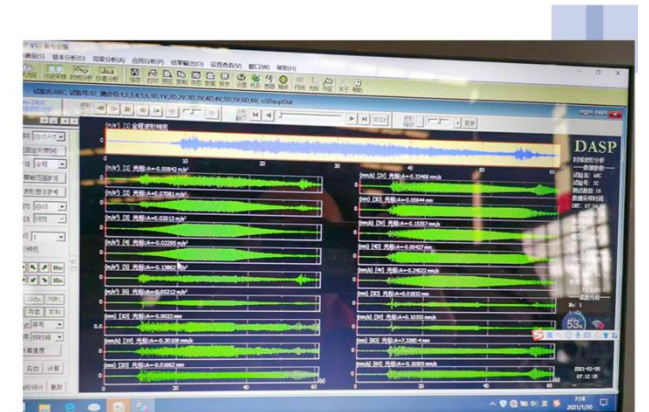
DASP

[m/s²] [1] 全程波形精简

[m/s²] [1] 光标:A=-0.00842 m/s²
[m/s²] [2] 光标:A=-0.07081 m/s²
[m/s²] [3] 光标:A=-0.02013 m/s²
[m/s²] [4] 光标:A=-0.02285 m/s²
[m/s²] [5] 光标:A=-0.13862 m/s²
[m/s²] [6] 光标:A=-0.07212 m/s²
[m/s²] [7] 光标:A=-0.0022 mm
[mm/s] [8] 光标:A=-0.30108 mm/s
[m/s²] [10] 光标:A=-0.01662 mm

[m/s²] [2V] 光标:A=-0.33468 m/s
[m] [3V] 光标:A=-0.00644 mm
[mm/s] [4V] 光标:A=-0.15357 mm/s
[m] [5V] 光标:A=-0.00427 mm
[mm/s] [6V] 光标:A=-0.24022 mm/s
[m] [8V] 光标:A=-0.0032 mm
[mm/s] [9V] 光标:A=-0.10333 mm/s
[m] [10] 光标:A=-0.3365 mm
[mm/s] [11] 光标:A=-0.1093 mm/s

53

7:16
2021/1/30